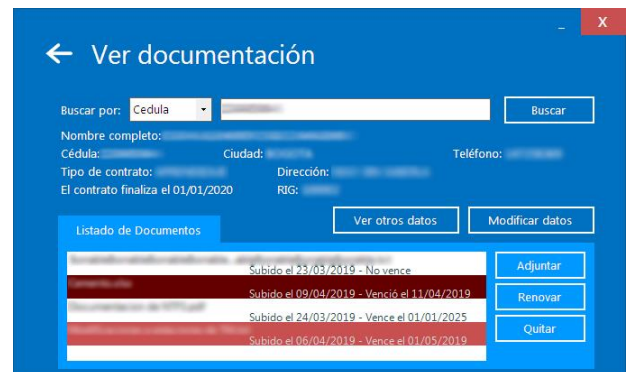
_ X

← Ver documentación

Buscar por: Cedula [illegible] Buscar

Nombre completo: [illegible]

Cédula: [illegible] Ciudad: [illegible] Teléfono: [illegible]

Tipo de contrato: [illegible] Dirección: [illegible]

El contrato finaliza el 01/01/2020 RIG: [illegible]

Ver otros datos Modificar datos

Listado de Documentos

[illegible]
Subido el 23/03/2019 - No vence

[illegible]
Subido el 09/04/2019 - Venció el 11/04/2019

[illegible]
Subido el 24/03/2019 - Vence el 01/01/2025

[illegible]
Subido el 06/04/2019 - Vence el 01/05/2019

Adjuntar
Renovar
Quitar